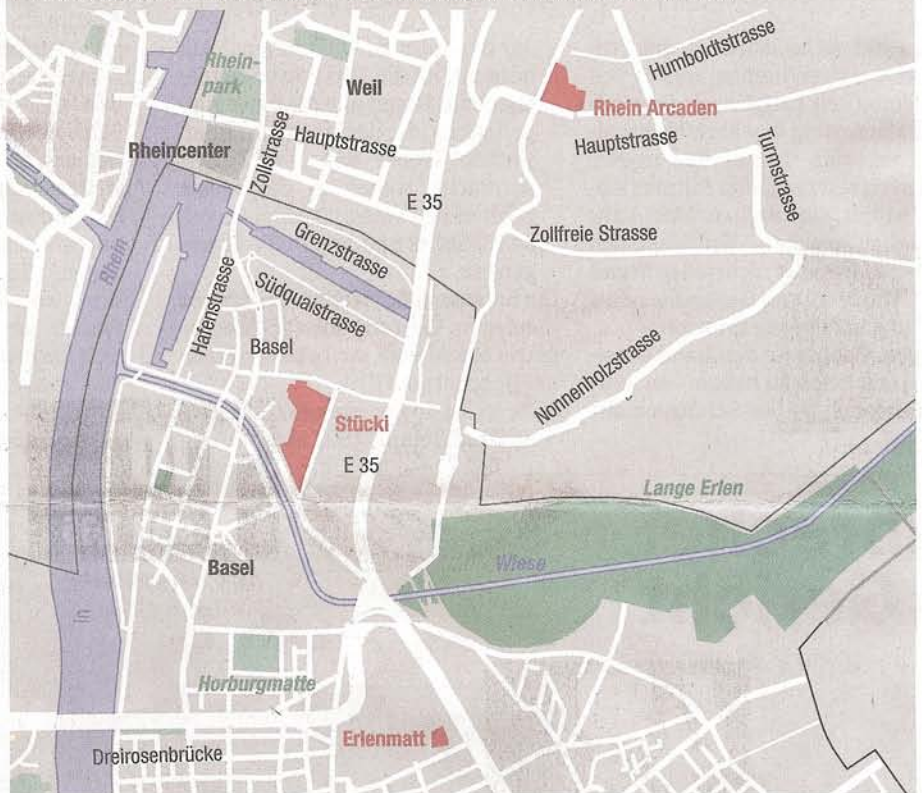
Rheinpark
Weil
Humboldtstrasse
Rhein Arcaden
Rheincenter
Zollstrasse
Hauptstrasse
Hauptstrasse
Turmstrasse
E 35
Rhein
Grenzstrasse
Zollfreie Strasse
Hafenstrasse
Südquaistrasse
Basel
Nonnenholzstrasse
Stücki
E 35
Lange Erlen
Wiese
Basel
Horburgmatte
Erlenmatt
Dreirosenbrücke